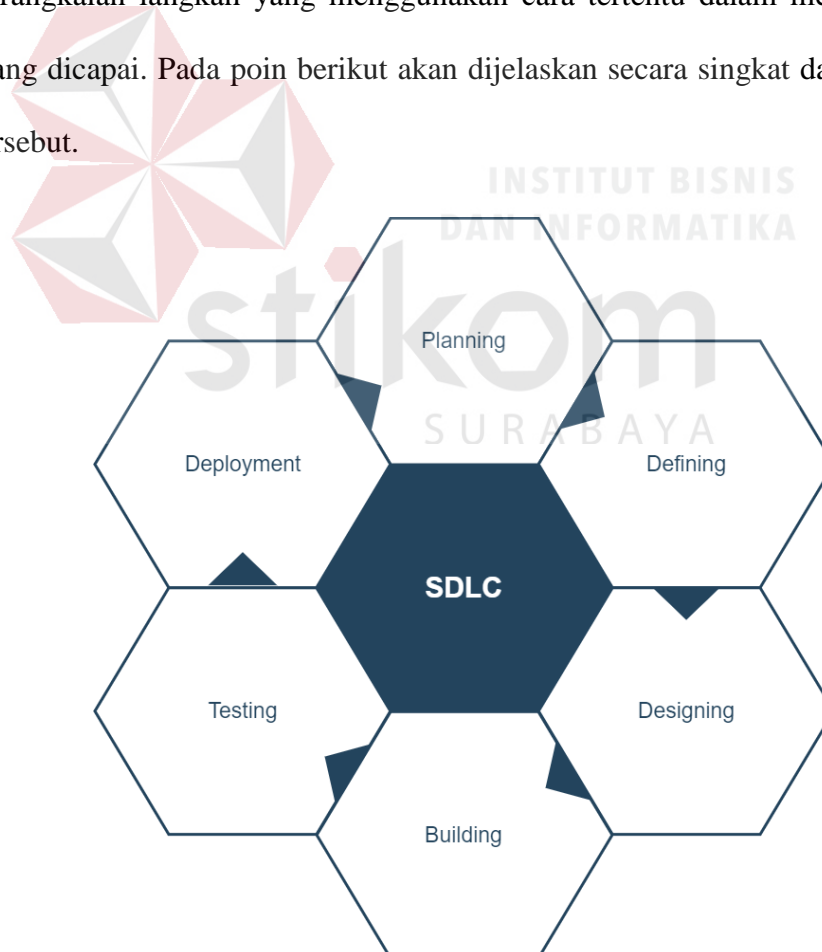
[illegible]angkaian langkah yang menggunakan cara tertentu dalam me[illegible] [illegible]ang dicapai. Pada poin berikut akan dijelaskan secara singkat da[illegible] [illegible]rsebut.

INSTITUT BISNIS DAN INFORMATIKA

stikom

SURABAYA

Planning

Deployment

Defining

SDLC

Testing

Designing

Building